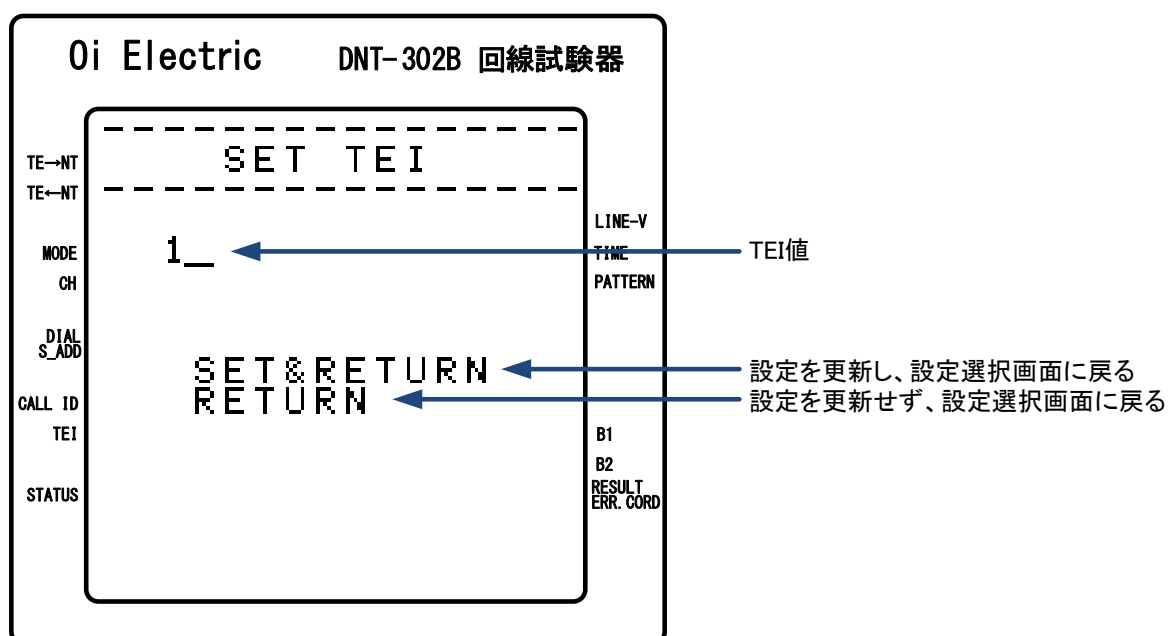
Oi Electric DNT-302B 回線試験器

SET TEI

TE→NT
TE←NT

LINE-V

MODE
1_
TIME
TEI値

CH
PATTERN

DIAL
S_ADD

SET&RETURN
設定を更新し、設定選択画面に戻る

CALL ID
RETURN
設定を更新せず、設定選択画面に戻る

TEI
B1

B2

STATUS
RESULT
ERR.CORD